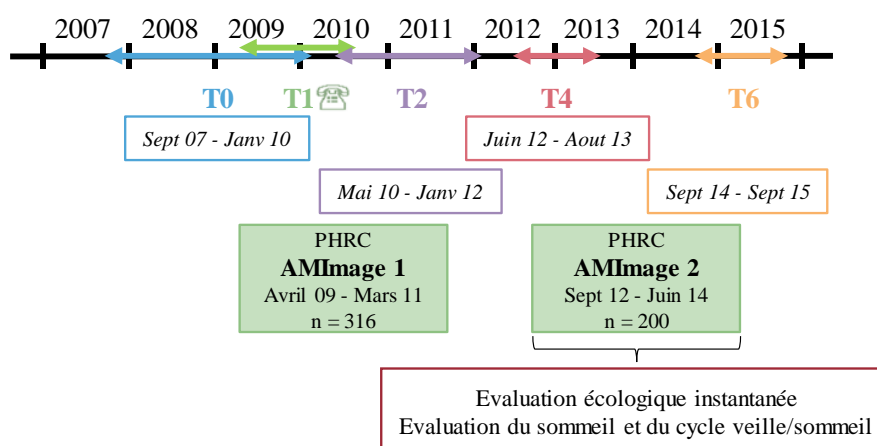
2007 2008 2009 2010 2011 2012 2013 2014 2015

T0 T1☏ T2 T4 T6

Sept 07 - Janv 10

Juin 12 - Aout 13

Mai 10 - Janv 12

Sept 14 - Sept 15

PHRC
AMImage 1
Avril 09 - Mars 11
n = 316

PHRC
AMImage 2
Sept 12 - Juin 14
n = 200

Evaluation écologique instantanée
Evaluation du sommeil et du cycle veille/sommeil